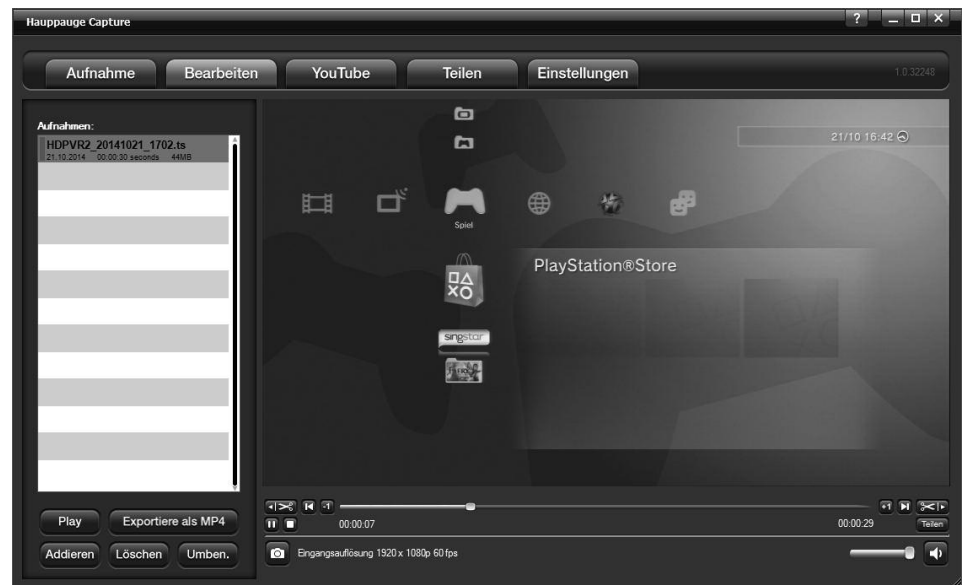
Hauppauge Capture

?

Aufnahme
Bearbeiten
YouTube
Teilen
Einstellungen

1.0.32248

Aufnahmen:

HDPVR2_20141021_1702.ts
21.10.2014 00:00:30 seconds 44MB

21/10 16:42

Spiel

PlayStation®Store

singstar

00:00:07

00:00:29

Teilen

Eingangsauflösung 1920 x 1080p 60fps

Play
Exportiere als MP4
Addieren
Löschen
Umben.